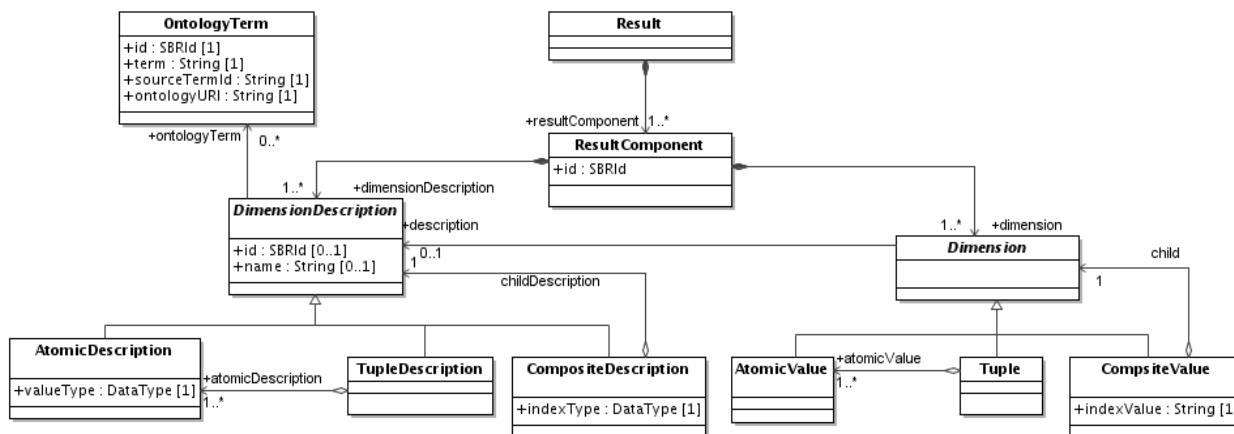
OntologyTerm
+id : SBRId [1]
+term : String [1]
+sourceTermId : String [1]
+ontologyURI : String [1]

Result

+resultComponent 1..*

ResultComponent
+id : SBRId

+ontologyTerm 0..*

1..* +dimensionDescription

DimensionDescription
+id : SBRId [0..1]
+name : String [0..1]

+description 0..1
1

childDescription

1..* +dimension

Dimension

child
1

AtomicDescription
+valueType : DataType [1]

+atomicDescription
1..*

TupleDescription

CompositeDescription
+indexType : DataType [1]

AtomicValue

+atomicValue
1..*

Tuple

CompsiteValue
+indexValue : String [1